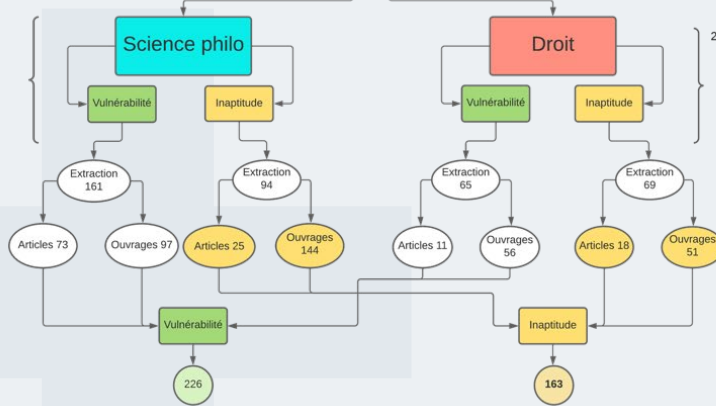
Science philo

Droit

2

Vulnérabilité

Inaptitude

Vulnérabilité

Inaptitude

Extraction 161

Extraction 94

Extraction 65

Extraction 69

Articles 73

Ouvrages 97

Articles 25

Ouvrages 144

Articles 11

Ouvrages 56

Articles 18

Ouvrages 51

Vulnérabilité

Inaptitude

226

163